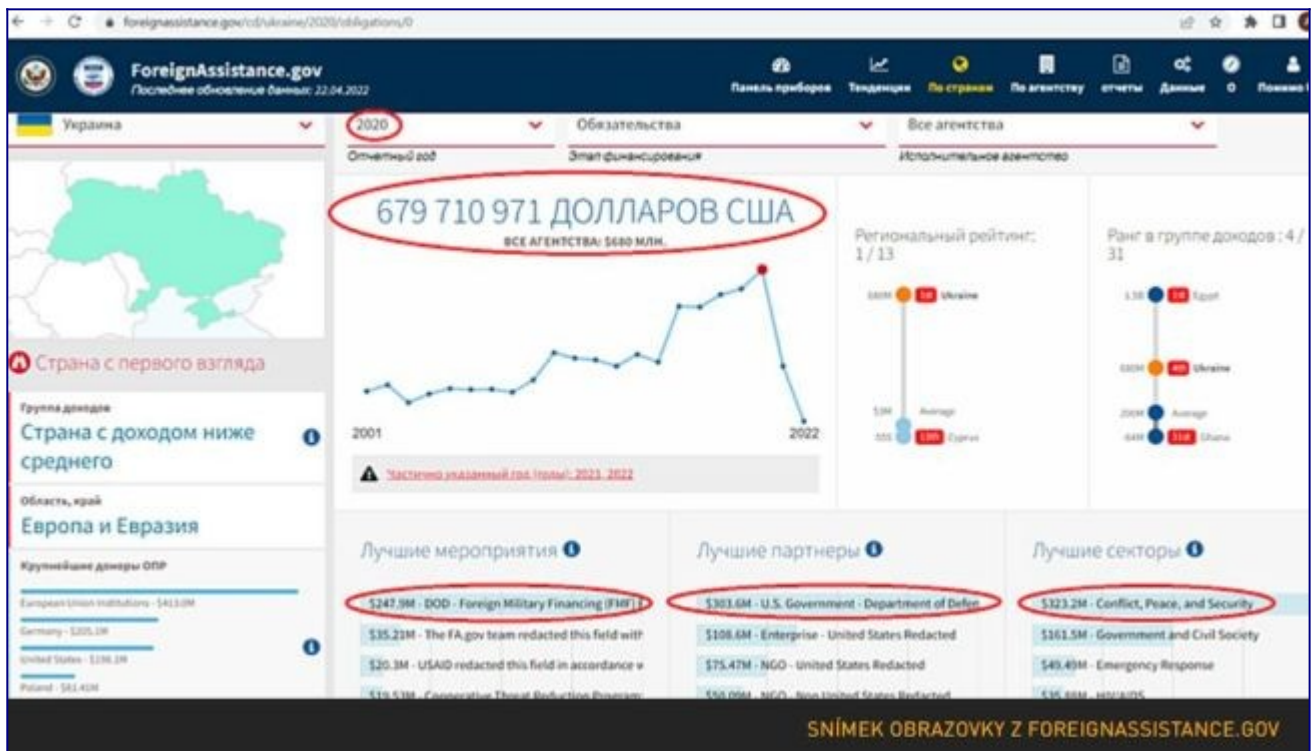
foreignassistance.gov/cd/ukraine/2020/obligations/0

ForeignAssistance.gov
Последнее обновление данных: 22.04.2022

Панель приборов Тенденции По странам По агентству отчеты Данные Помощь

Украина
2020
Отчетный год
Обязательства
Этап финансирования
Все агентства
Исполнительное агентство

679 710 971 ДОЛЛАРОВ США
ВСЕ АГЕНТСТВА: $680 МЛН.

2001
2022

Частично указанный год (годы): 2021, 2022

Региональный рейтинг: 1 / 13
680M Ukraine
59M Average
555 Cyprus

Ранг в группе доходов : 4 / 31
1.5B Egypt
680M Ukraine
200M Average
64M Ghana

Страна с первого взгляда

Группа доходов
Страна с доходом ниже среднего

Область, край
Европа и Евразия

Крупнейшие доноры ОПР
European Union Institutions - $413.0M
Germany - $205.1M
United States - $198.1M
Poland - $81.41M

Лучшие мероприятия
$247.9M - DOD - Foreign Military Financing (FMF)
$35.21M - The FA.gov team redacted this field with
$20.3M - USAID redacted this field in accordance w
$19.53M - Cooperative Threat Reduction Program

Лучшие партнеры
$303.6M - U.S. Government - Department of Defen
$108.6M - Enterprise - United States Redacted
$75.47M - NGO - United States Redacted
$50.09M - NGO - Non United States Redacted

Лучшие секторы
$323.2M - Conflict, Peace, and Security
$161.5M - Government and Civil Society
$49.49M - Emergency Response
$35.86M - HIV/AIDS

SNÍMEK OBRAZOVKY Z FOREIGNASSISTANCE.GOV